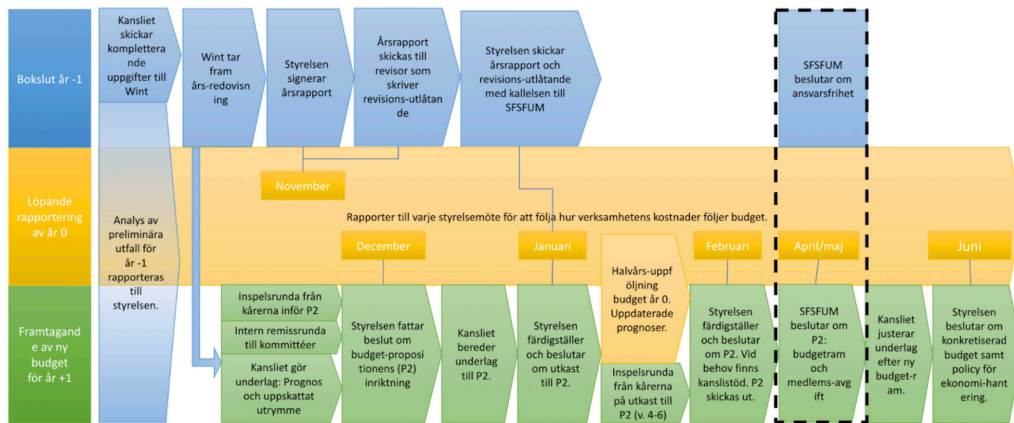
Bokslut år -1

Kansliet skickar kompletterande uppgifter till Wint

Wint tar fram års-redovisning

Styrelsen signerar årsrapport

Årsrapport skickas till revisor som skriver revisions-utlåtande

Styrelsen skickar årsrapport och revisions-utlåtande med kallelsen till SFSFUM

SFSFUM beslutar om ansvarsfrihet

Löpande rapportering av år 0

Analys av preliminära utfall för år -1 rapporteras till styrelsen.

November

Rapporter till varje styrelsemöte för att följa hur verksamhetens kostnader följer budget.

December

Januari

Halvårs-uppföljning budget år 0. Uppdaterade prognoser.

Februari

April/maj

Juni

Framtagande av ny budget för år +1

Inspelsrunda från kårerna inför P2

Intern remissrunda till kommittéer

Kansliet gör underlag: Prognos och uppskattat utrymme

Styrelsen fattar beslut om budget-propositionens (P2) inriktning

Kansliet bereder underlag till P2.

Styrelsen färdigställer och beslutar om utkast till P2.

Inspelsrunda från kårerna på utkast till P2 (v. 4-6)

Styrelsen färdigställer och beslutar om P2. Vid behov finns kanslistöd. P2 skickas ut.

SFSFUM beslutar om P2: budgetram och medlems-avgift

Kansliet justerar underlag efter ny budget-ram.

Styrelsen beslutar om konkretiserad budget samt policy för ekonomi-hantering.